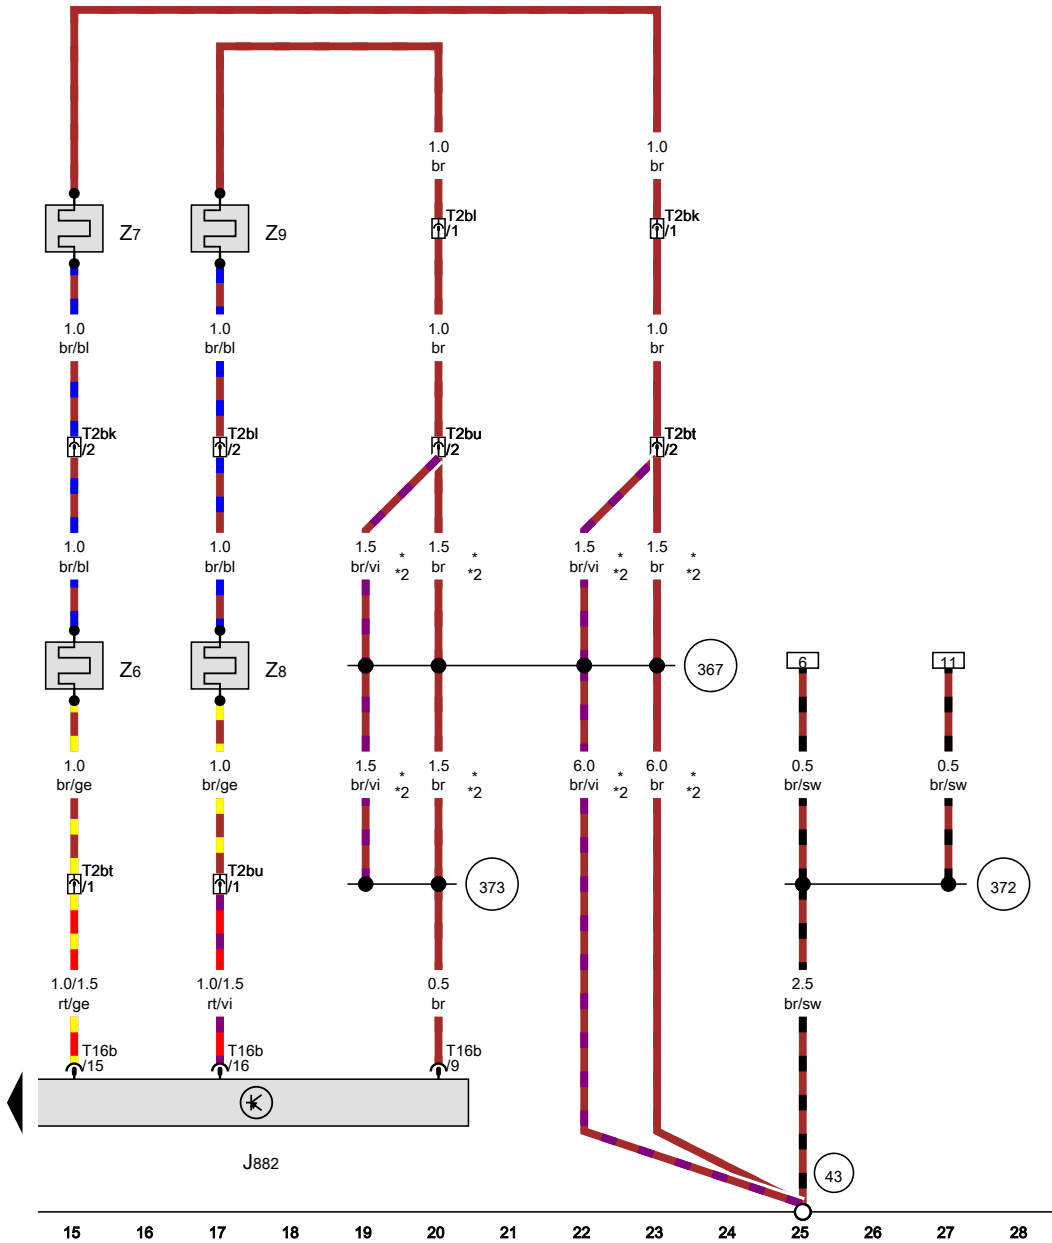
1.0
br

1.0
br

Z7

Z9

T2bl
/1

T2bk
/1

1.0
br/bl

1.0
br/bl

1.0
br

1.0
br

T2bk
/2

T2bl
/2

T2bu
/2

T2bt
/2

1.0
br/bl

1.0
br/bl

1.5
br/vi
*
*2

1.5
br
*
*2

1.5
br/vi
*
*2

1.5
br
*
*2

Z6

Z8

367

6

11

1.0
br/ge

1.0
br/ge

1.5
br/vi
*
*2

1.5
br
*
*2

6.0
br/vi
*
*2

6.0
br
*
*2

0.5
br/sw

0.5
br/sw

T2bt
/1

T2bu
/1

373

372

1.0/1.5
rt/ge

1.0/1.5
rt/vi

0.5
br

2.5
br/sw

T16b
/15

T16b
/16

T16b
/9

J882

43

15 16 17 18 19 20 21 22 23 24 25 26 27 28